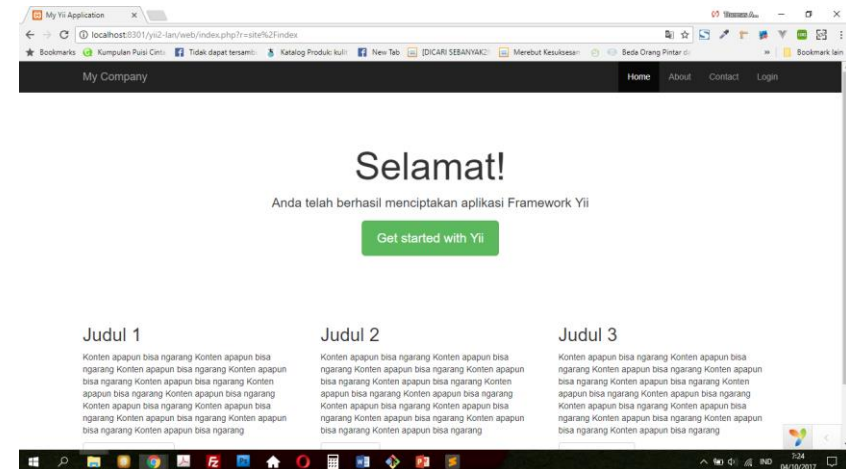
My Yii Application

localhost:8301/yii2-lan/web/index.php?r=site%2Findex

Bookmarks Kumpulan Puisi Cinta Tidak dapat tersamb Katalog Produk kulit New Tab [DICARI SEBANYAK2 Merebut Kesuksesan Beda Orang Pintar d Bookmark lain

My Company

Home About Contact Login

Selamat!

Anda telah berhasil menciptakan aplikasi Framework Yii

Get started with Yii

Judul 1

Konten apapun bisa ngarang Konten apapun bisa ngarang Konten apapun bisa ngarang Konten apapun bisa ngarang Konten apapun bisa ngarang Konten apapun bisa ngarang Konten apapun bisa ngarang Konten apapun bisa ngarang Konten apapun bisa ngarang Konten apapun bisa ngarang Konten apapun bisa ngarang Konten apapun bisa ngarang

Judul 2

Konten apapun bisa ngarang Konten apapun bisa ngarang Konten apapun bisa ngarang Konten apapun bisa ngarang Konten apapun bisa ngarang Konten apapun bisa ngarang Konten apapun bisa ngarang Konten apapun bisa ngarang Konten apapun bisa ngarang Konten apapun bisa ngarang Konten apapun bisa ngarang Konten apapun bisa ngarang

Judul 3

Konten apapun bisa ngarang Konten apapun bisa ngarang Konten apapun bisa ngarang Konten apapun bisa ngarang Konten apapun bisa ngarang Konten apapun bisa ngarang Konten apapun bisa ngarang Konten apapun bisa ngarang Konten apapun bisa ngarang Konten apapun bisa ngarang Konten apapun bisa ngarang Konten apapun bisa ngarang

IND 7:24 04/10/2017